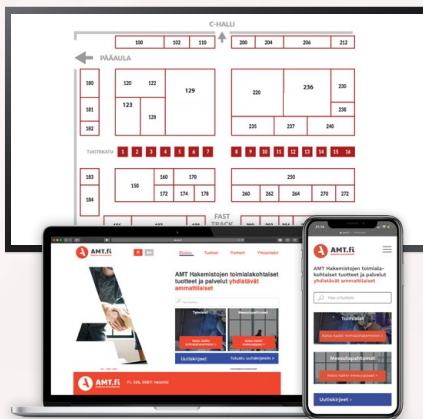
C-HALLI

PÄÄAULA

100 102 110 200 204 206 212

180 120 122 129 220 236 230

181 123 238

182 125 235 237 240

TUOTEKATU 1 2 3 4 5 6 7 8 9 10 11 12 13 14 15 16

183 160 170 250

150

184 172 174 178 260 262 264 270 272

FAST TRACK

AMT.fi

AMT Hakemistojen toimialakohtaiset tuotteet ja palvelut yhdistävät ammattilaiset

Uutiskirjeet

AMT.fi

AMT Hakemistojen toimialakohtaiset tuotteet ja palvelut yhdistävät ammattilaiset

Hae yrityksiä

Tuotteet

Messutapahtumat

Uutiskirjeet